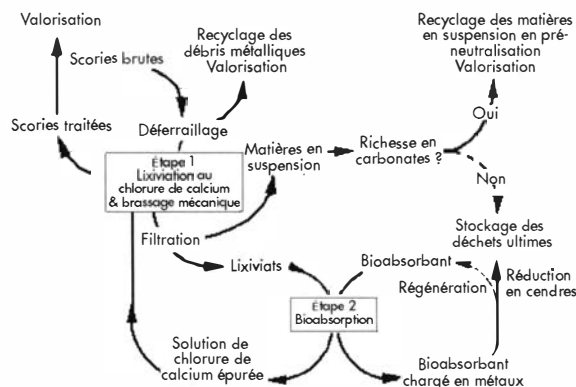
Valorisation

Scories brutes

Recyclage des débris métalliques Valorisation

Recyclage des matières en suspension en préneutralisation Valorisation

Scories traitées

Déferraillage

Oui

Étape 1 Lixiviation au chlorure de calcium & brassage mécanique

Matières en suspension

Richesse en carbonates ?

Non

Filtration

Stockage des déchets ultimes

Lixiviats

Bioabsorbant

Réduction en cendres

Régénération

Étape 2 Bioabsorption

Solution de chlorure de calcium épurée

Bioabsorbant chargé en métaux